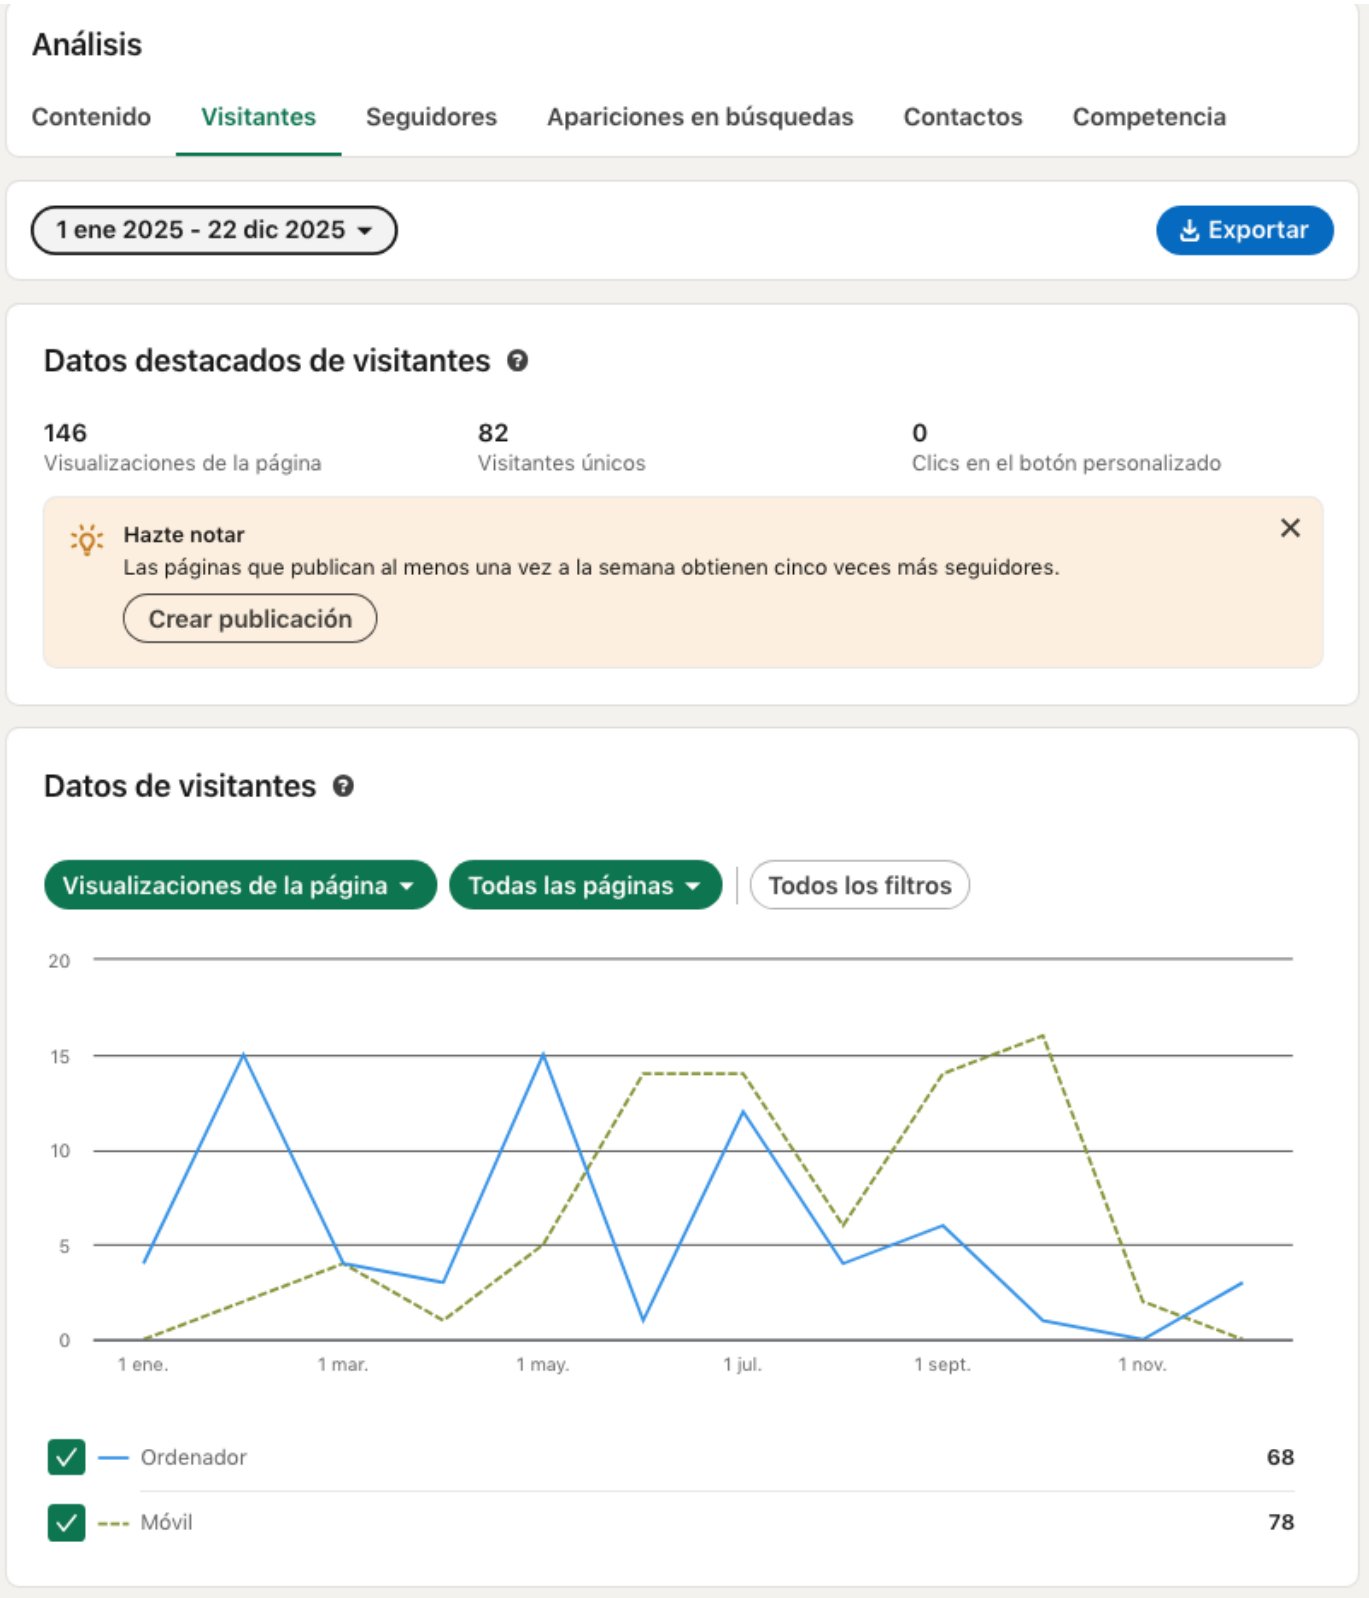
Análisis

Contenido Visitantes Seguidores Apariciones en búsquedas Contactos Competencia

1 ene 2025 - 22 dic 2025

Exportar

Datos destacados de visitantes

146
Visualizaciones de la página

82
Visitantes únicos

0
Clics en el botón personalizado

Hazte notar
Las páginas que publican al menos una vez a la semana obtienen cinco veces más seguidores.

Crear publicación

Datos de visitantes

Visualizaciones de la página Todas las páginas Todos los filtros

20
15
10
5
0

1 ene. 1 mar. 1 may. 1 jul. 1 sept. 1 nov.

Ordenador 68
Móvil 78